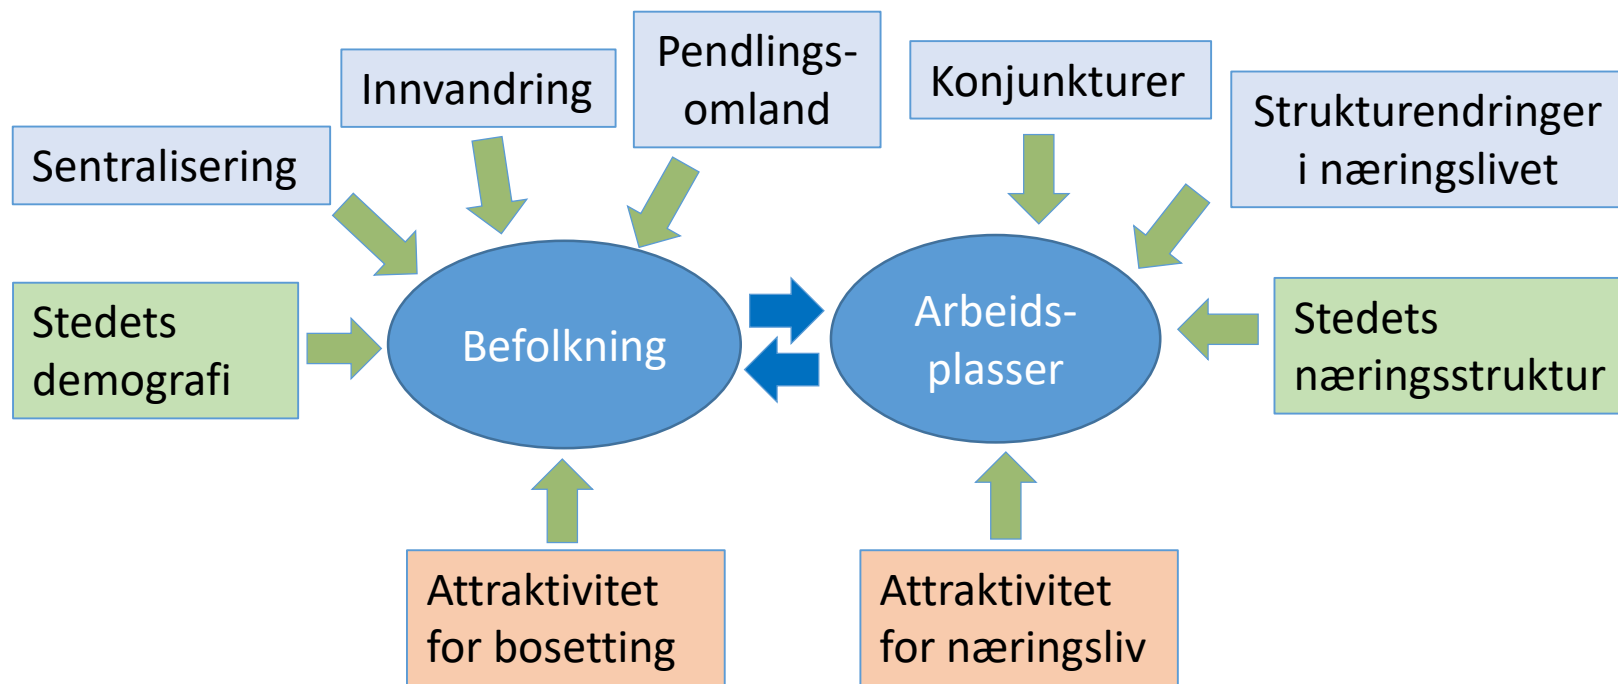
Innvandring

Pendlingsomland

Konjunkturer

Strukturendringer i næringslivet

Sentralisering

Stedets demografi

Befolkning

Arbeidsplasser

Stedets næringsstruktur

Attraktivitet for bosetting

Attraktivitet for næringsliv